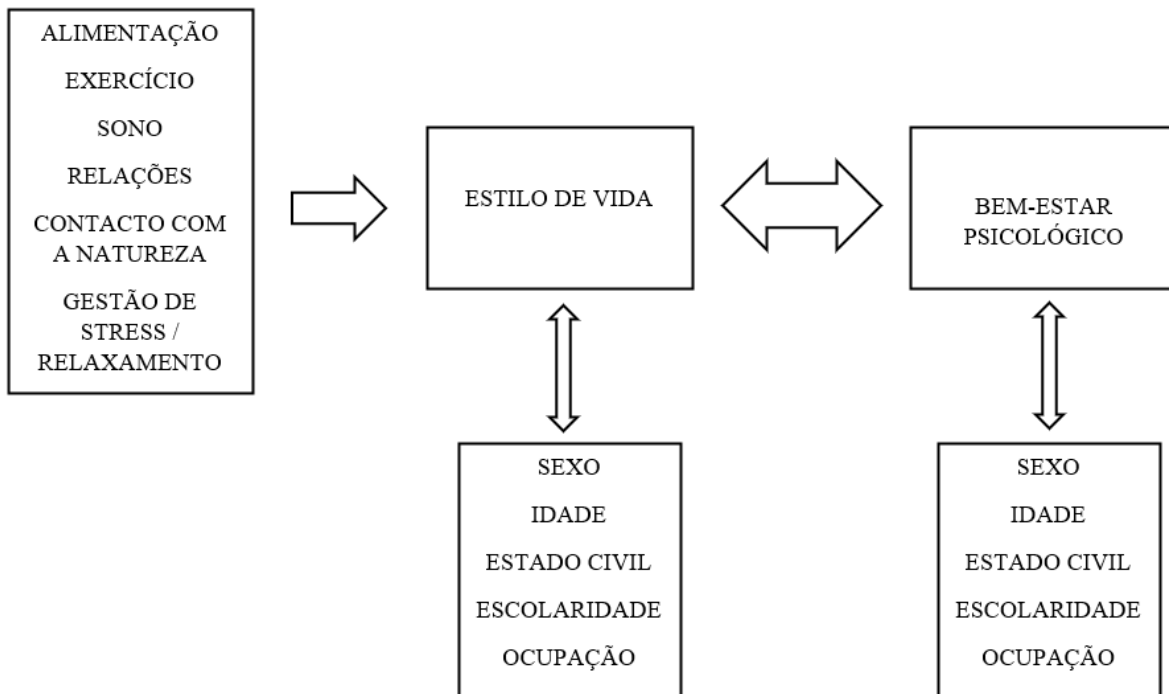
ALIMENTAÇÃO
EXERCÍCIO
SONO
RELAÇÕES
CONTACTO COM A NATUREZA
GESTÃO DE STRESS / RELAXAMENTO

ESTILO DE VIDA

BEM-ESTAR PSICOLÓGICO

SEXO
IDADE
ESTADO CIVIL
ESCOLARIDADE
OCUPAÇÃO

SEXO
IDADE
ESTADO CIVIL
ESCOLARIDADE
OCUPAÇÃO